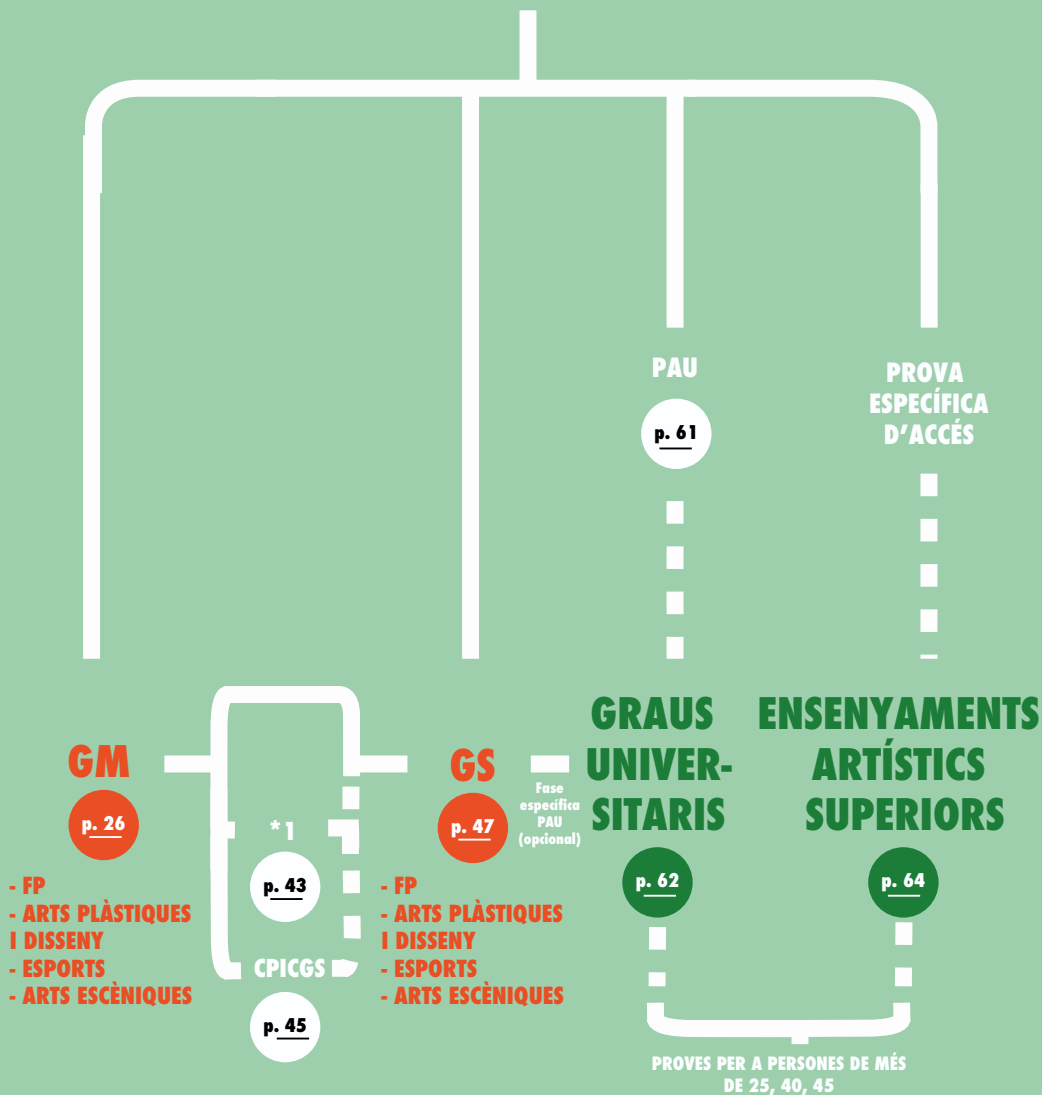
PAU

p. 61

PROVA ESPECÍFICA D'ACCÉS

GM

p. 26

- FP
- ARTS PLÀSTIQUES I DISSENY
- ESPORTS
- ARTS ESCÈNIQUES

*1

p. 43

CPICGS

p. 45

GS

p. 47

- FP
- ARTS PLÀSTIQUES I DISSENY
- ESPORTS
- ARTS ESCÈNIQUES

Fase específica PAU (opcional)

GRAUS UNIVERSITARIS

p. 62

ENSENYAMENTS ARTÍSTICS SUPERIORS

p. 64

PROVES PER A PERSONES DE MÉS DE 25, 40, 45